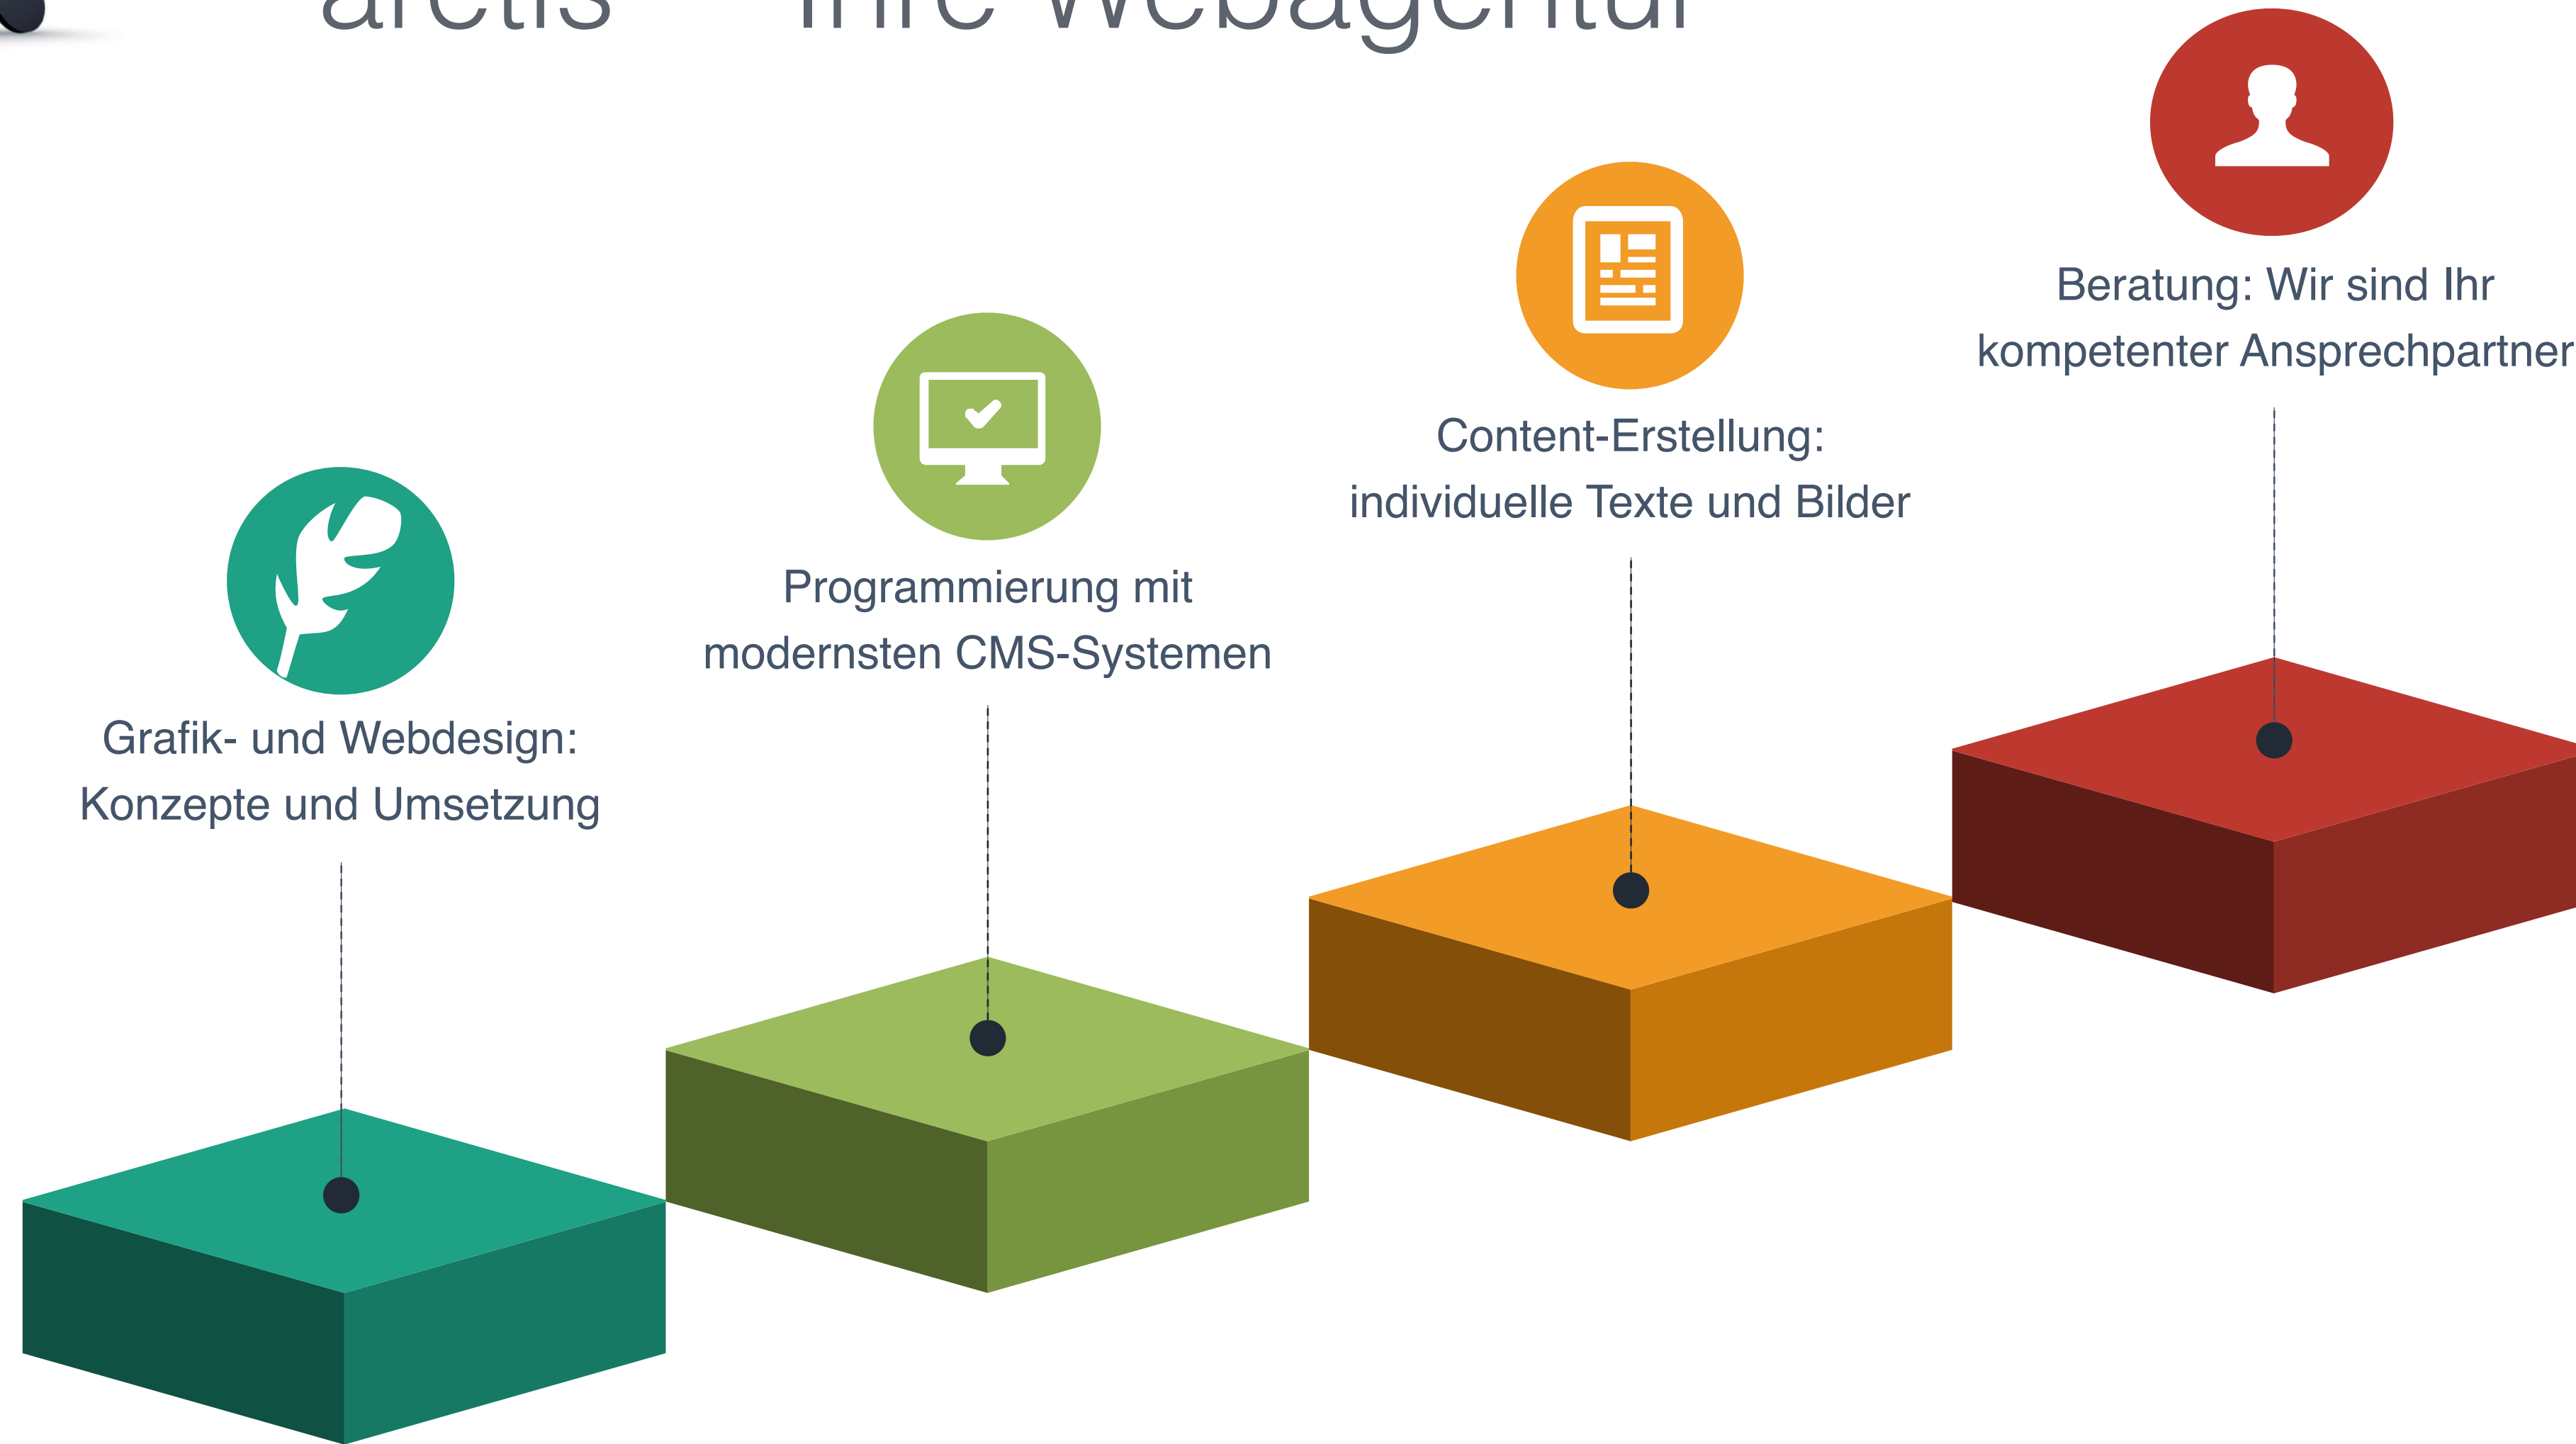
aretis – Ihre Webagentur

Beratung: Wir sind Ihr kompetenter Ansprechpartner

Content-Erstellung: individuelle Texte und Bilder

Programmierung mit modernsten CMS-Systemen

Grafik- und Webdesign: Konzepte und Umsetzung